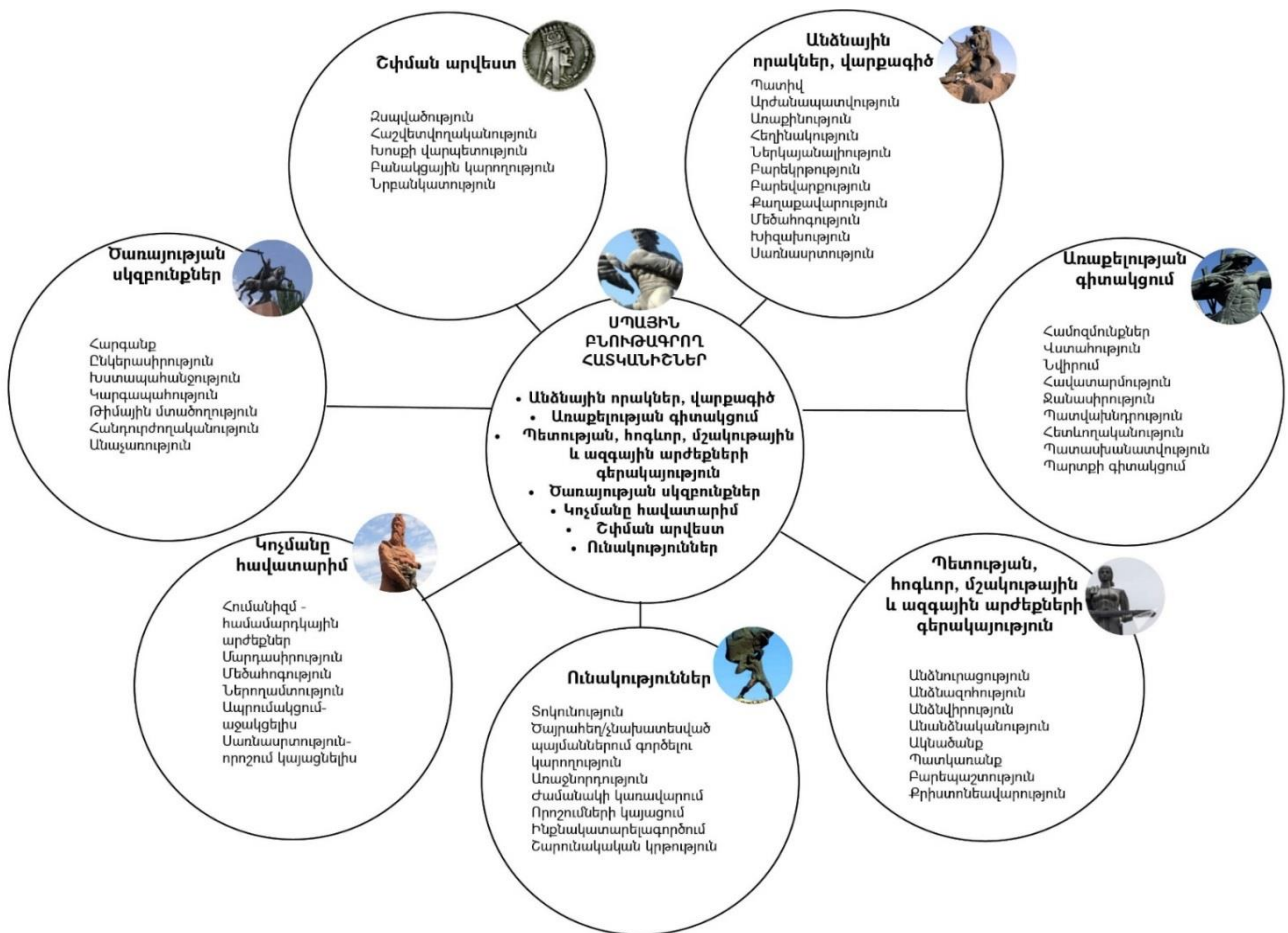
Շփման արվեստ

Զապվածություն
Հաշվետվողականություն
Խոսքի վարպետություն
Բանակցային կարողություն
Նրբանկատություն

Անձնային որակներ, վարքագիծ

Պատիվ
Արժանապատվություն
Առաքինություն
Հեղինակություն
Ներկայանալիություն
Բարեկրթություն
Բարեվարքություն
Քաղաքավարություն
Մեծահոգություն
Խիզախություն
Սառնասրտություն

Ծառայության սկզբունքներ

Հարգանք
Ընկերասիրություն
Խստապահանջություն
Կարգապահություն
Թիմային մտածողություն
Հանդուրժողականություն
Անաչառություն

ՍՊԱՅԻՆ ԲՆՈՒԹԱԳՐՈՂ ՀԱՏԿԱՆԻՇՆԵՐ

• Անձնային որակներ, վարքագիծ
• Առաքելության գիտակցում
• Պետության, հոգևոր, մշակութային և ազգային արժեքների գերակայություն
• Ծառայության սկզբունքներ
• Կոչմանը հավատարիմ
• Շփման արվեստ
• Ունակություններ

Առաքելության գիտակցում

Համոզմունքներ
Վստահություն
Նվիրում
Հավատարմություն
Զանասիրություն
Պատվախնդրություն
Հետևողականություն
Պատասխանատվություն
Պարտքի գիտակցում

Կոչմանը հավատարիմ

Հումանիզմ - համամարդկային արժեքներ
Մարդասիրություն
Մեծահոգություն
Ներողամտություն
Ալտրուիզմ - աջակցելիս
Սառնասրտություն - որոշում կայացնելիս

Ունակություններ

Տոկունություն
Ծայրահեղ/չնախատեսված պայմաններում գործելու կարողություն
Առաջնորդություն
Ժամանակի կառավարում
Որոշումների կայացում
Ինքնակատարելագործում
Շարունակական կրթություն

Պետության, հոգևոր, մշակութային և ազգային արժեքների գերակայություն

Անձնուրացություն
Անձնազոհություն
Անձնվիրություն
Անանձնականություն
Ակնածանք
Պատկառանք
Բարեպաշտություն
Քրիստոնեավարություն